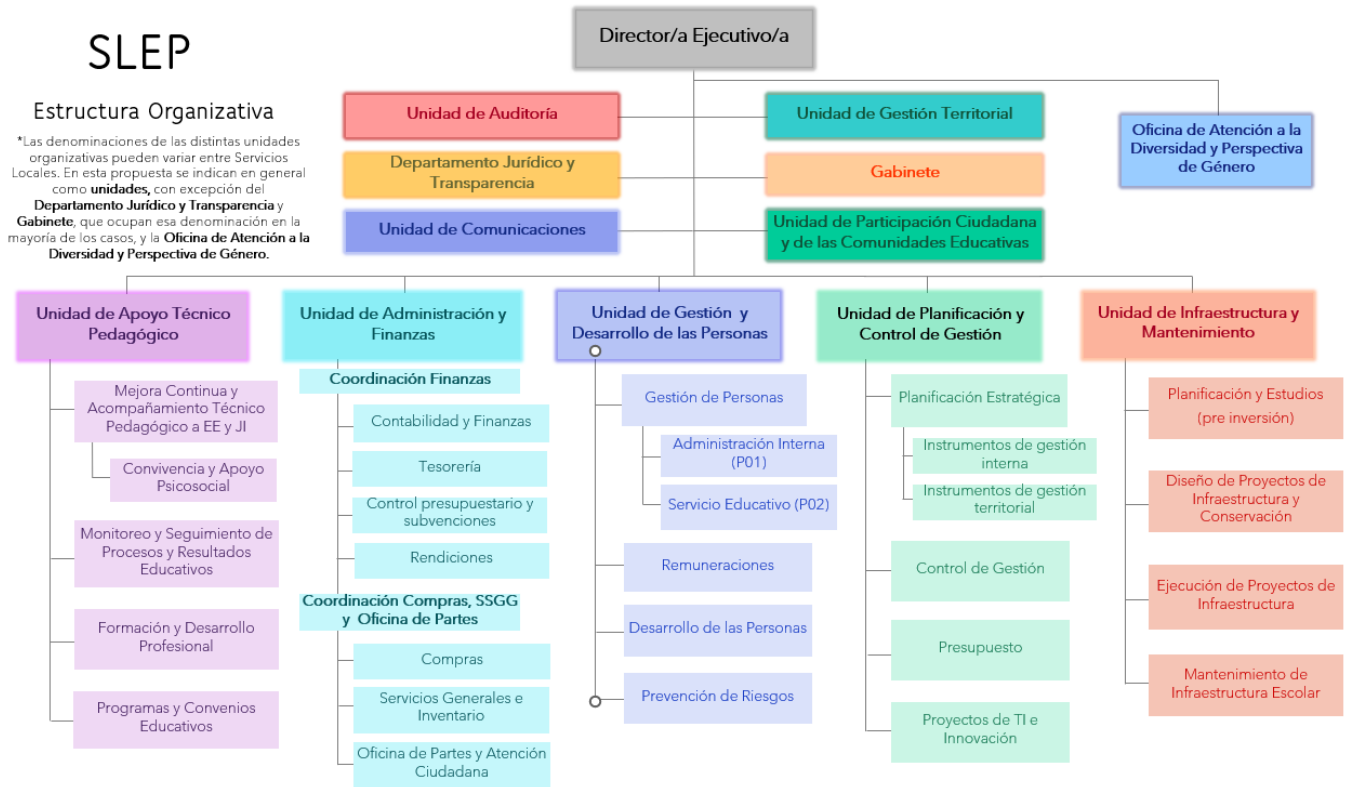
SLEP

Estructura Organizativa

*Las denominaciones de las distintas unidades organizativas pueden variar entre Servicios Locales. En esta propuesta se indican en general como **unidades,** con excepción del **Departamento Jurídico y Transparencia** y **Gabinete**, que ocupan esa denominación en la mayoría de los casos, y la **Oficina de Atención a la Diversidad y Perspectiva de Género.**

Director/a Ejecutivo/a

Unidad de Auditoría

Departamento Jurídico y Transparencia

Unidad de Comunicaciones

Unidad de Gestión Territorial

Gabinete

Unidad de Participación Ciudadana y de las Comunidades Educativas

Oficina de Atención a la Diversidad y Perspectiva de Género

Unidad de Apoyo Técnico Pedagógico

Mejora Continua y Acompañamiento Técnico Pedagógico a EE y JI

Convivencia y Apoyo Psicosocial

Monitoreo y Seguimiento de Procesos y Resultados Educativos

Formación y Desarrollo Profesional

Programas y Convenios Educativos

Unidad de Administración y Finanzas

Coordinación Finanzas

Contabilidad y Finanzas

Tesorería

Control presupuestario y subvenciones

Rendiciones

Coordinación Compras, SSGG y Oficina de Partes

Compras

Servicios Generales e Inventario

Oficina de Partes y Atención Ciudadana

Unidad de Gestión y Desarrollo de las Personas

Gestión de Personas

Administración Interna (P01)

Servicio Educativo (P02)

Remuneraciones

Desarrollo de las Personas

Prevención de Riesgos

Unidad de Planificación y Control de Gestión

Planificación Estratégica

Instrumentos de gestión interna

Instrumentos de gestión territorial

Control de Gestión

Presupuesto

Proyectos de TI e Innovación

Unidad de Infraestructura y Mantenimiento

Planificación y Estudios (pre inversión)

Diseño de Proyectos de Infraestructura y Conservación

Ejecución de Proyectos de Infraestructura

Mantenimiento de Infraestructura Escolar